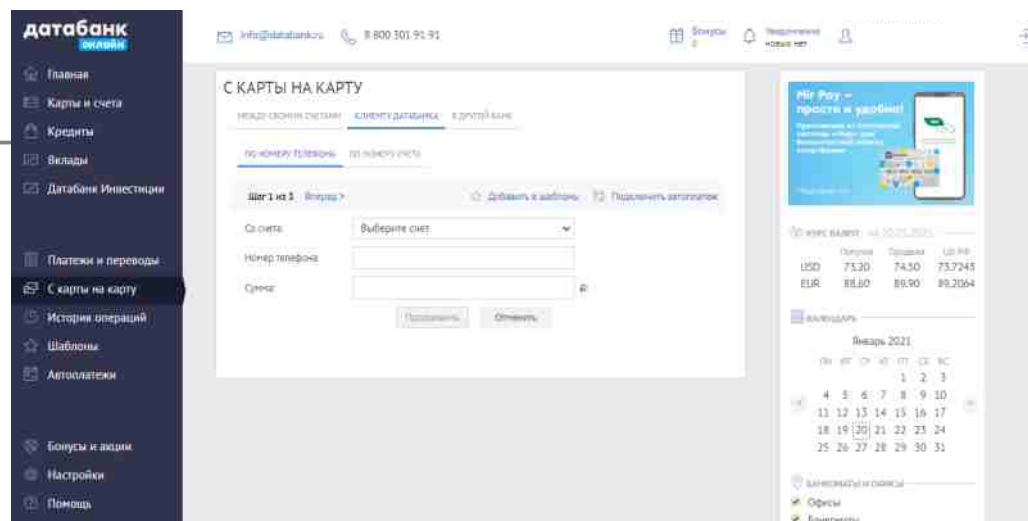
датабанк
онлайн

Главная
Карты и счета
Кредиты
Вклады
Датабанк Инвестиции

Платежи и переводы
С карты на карту
История операций
Шаблоны
Автоплатежи

Бонусы и акции
Настройки
Помощь

info@databank.ru 8 800 301 91 91
Бонусы 0
Уведомления новых нет

С КАРТЫ НА КАРТУ
МЕЖДУ СВОИМИ СЧЕТАМИ КЛИЕНТУ ДАТАБАНКА В ДРУГОЙ БАНК
ПО НОМЕРУ ТЕЛЕФОНА ПО НОМЕРУ СЧЕТА

Шаг 1 из 3 Вперед >
Добавить в шаблоны Подключить автоплатеж

Со счета Выберите счет
Номер телефона
Сумма ₽

Продолжить Отменить

Mir Pay – просто и удобно!
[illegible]

КУРС ВАЛЮТ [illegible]

| | Покупка | Продажа | ЦБ РФ |
|---|---|---|---|
| USD | 73.20 | 74.50 | 73.7243 |
| EUR | 88.60 | 89.90 | 89.2064 |

КАЛЕНДАРЬ
Январь 2021
ПН ВТ СР ЧТ ПТ СБ ВС
1 2 3
4 5 6 7 8 9 10
11 12 13 14 15 16 17
18 19 20 21 22 23 24
25 26 27 28 29 30 31

БАНКОМАТЫ И ОФИСЫ
Офисы
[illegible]